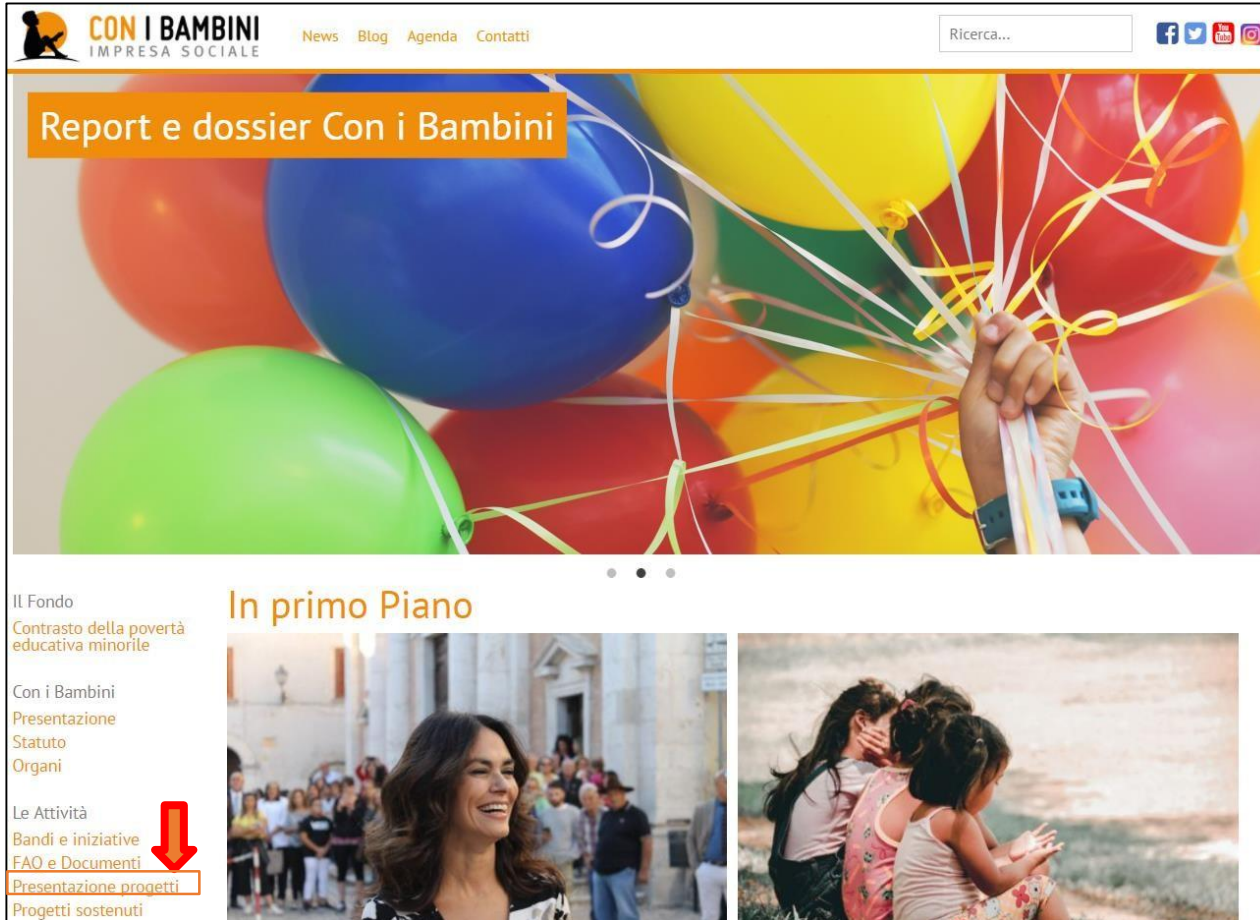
CON I BAMBINI
IMPRESA SOCIALE

News Blog Agenda Contatti

Ricerca...

You Tube

Report e dossier Con i Bambini

Il Fondo
Contrasto della povertà educativa minorile

Con i Bambini
Presentazione
Statuto
Organi

Le Attività
Bandi e iniziative
FAQ e Documenti
Presentazione progetti
Progetti sostenuti

In primo Piano